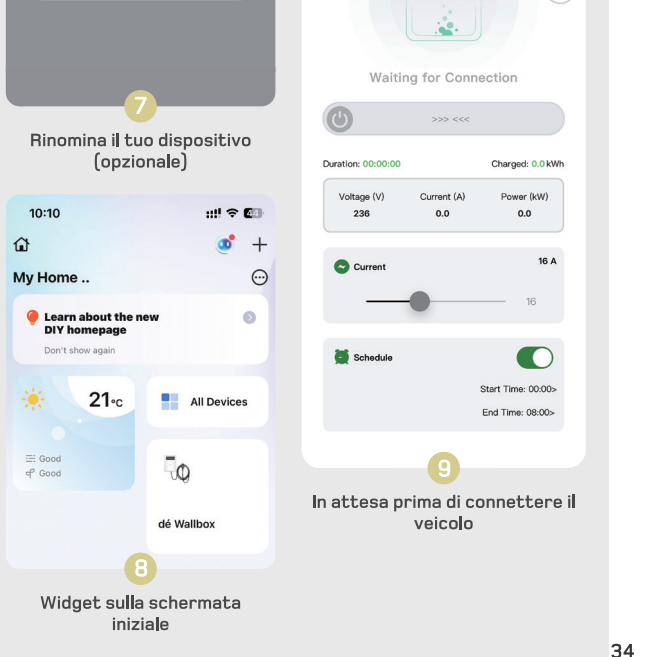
7

Rinomina il tuo dispositivo (opzionale)

10:10

My Home ..

Learn about the new DIY homepage

Don't show again

21°C

Good
Good

All Devices

dé Wallbox

8

Widget sulla schermata iniziale

Waiting for Connection

>>> <<<

Duration: 00:00:00

Charged: 0.0 kWh

| Voltage (V) | Current (A) | Power (kW) |
|---|---|---|
| 236 | 0.0 | 0.0 |

Current

16 A

16

Schedule

Start Time: 00:00>

End Time: 08:00>

9

In attesa prima di connettere il veicolo

34